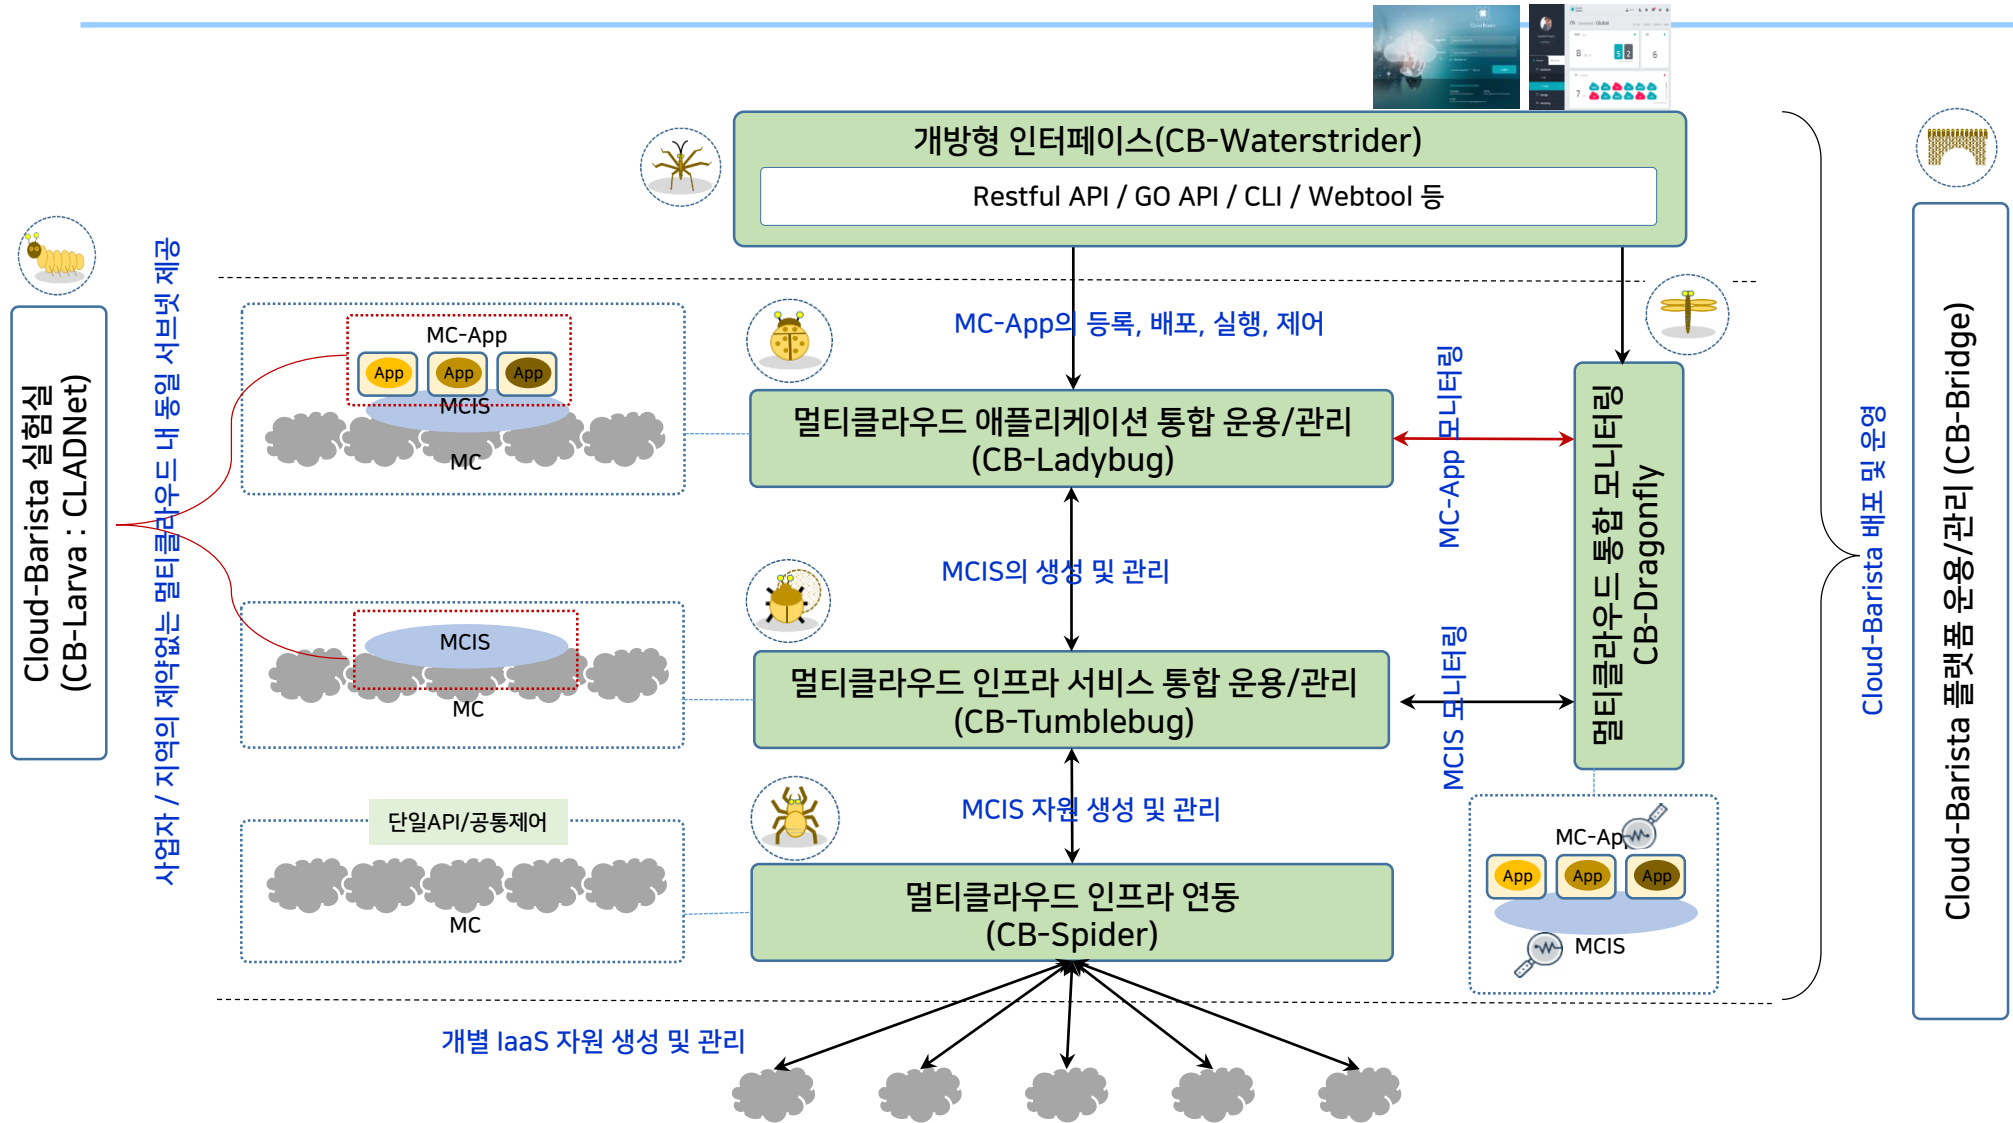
개방형 인터페이스(CB-Waterstrider)

Restful API / GO API / CLI / Webtool 등

Cloud-Barista 실험실 (CB-Larva : CLADNet)

사업자 / 지역의 제약없는 멀티클라우드 내 통합 서브넷 제공

MC-App

App App App

MCIS

MC

MC-App의 등록, 배포, 실행, 제어

멀티클라우드 애플리케이션 통합 운용/관리 (CB-Ladybug)

MC-App 모니터링

멀티클라우드 통합 모니터링 CB-Dragonfly

MCIS

MC

MCIS의 생성 및 관리

멀티클라우드 인프라 서비스 통합 운용/관리 (CB-Tumblebug)

MCIS 모니터링

단일API/공통제어

MC

MCIS 자원 생성 및 관리

멀티클라우드 인프라 연동 (CB-Spider)

MC-App

App App App

MCIS

개별 IaaS 자원 생성 및 관리

Cloud-Barista 배포 및 운영

Cloud-Barista 플랫폼 운용/관리 (CB-Bridge)